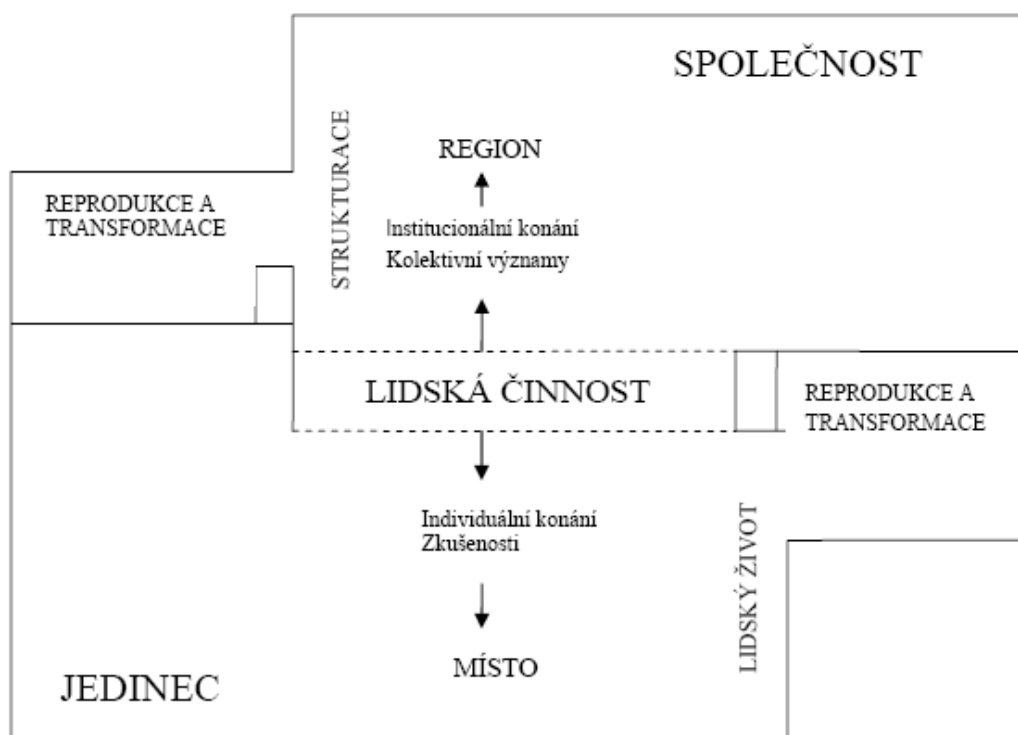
SPOLEČNOST

STRUKTURACE

REGION

REPRODUKCE A TRANSFORMACE

Institucionální konání
Kolektivní významy

LIDSKÁ ČINNOST

REPRODUKCE A TRANSFORMACE

Individuální konání
Zkušenosti

LIDSKÝ ŽIVOT

MÍSTO

JEDINEC